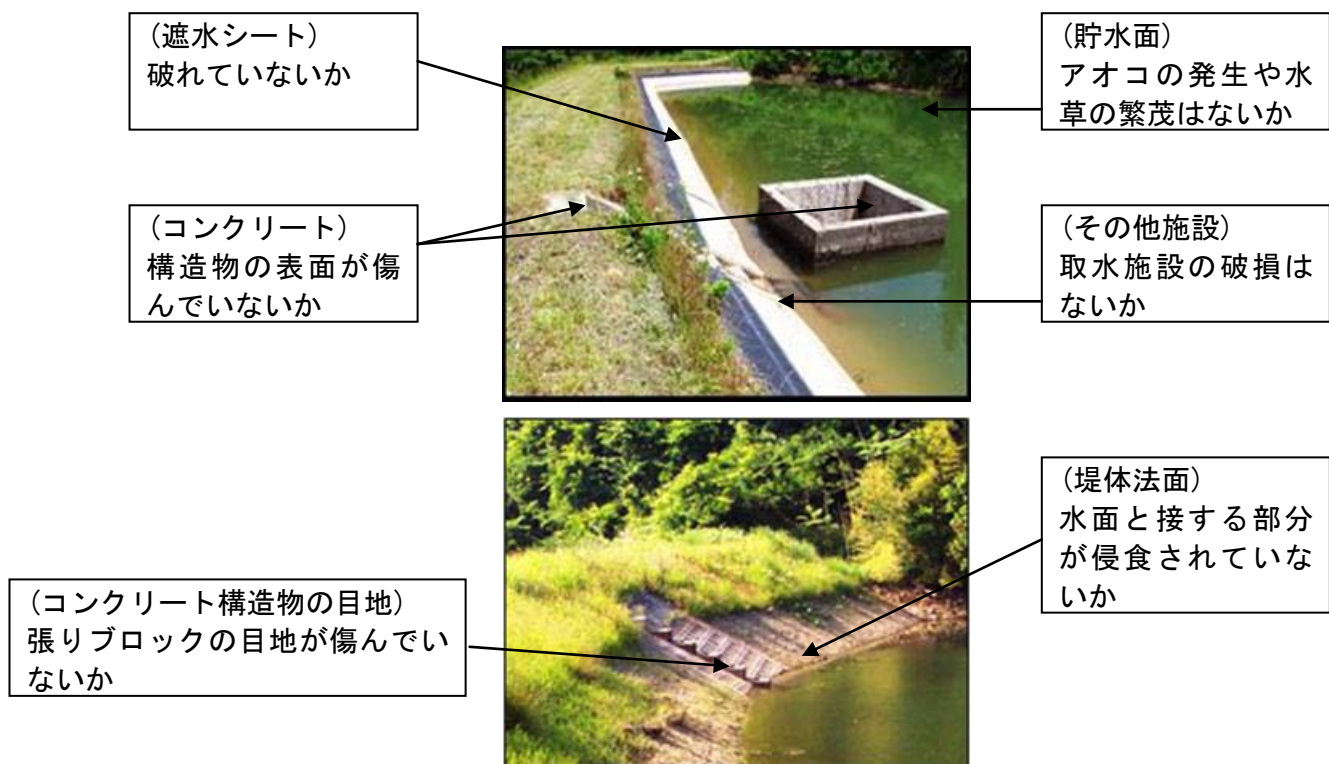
（遮水シート）
破れていないか

（貯水面）
アオコの発生や水草の繁茂はないか

（コンクリート）
構造物の表面が傷んでいないか

（その他施設）
取水施設の破損はないか

（堤体法面）
水面と接する部分が侵食されていないか

（コンクリート構造物の目地）
張りブロックの目地が傷んでいないか